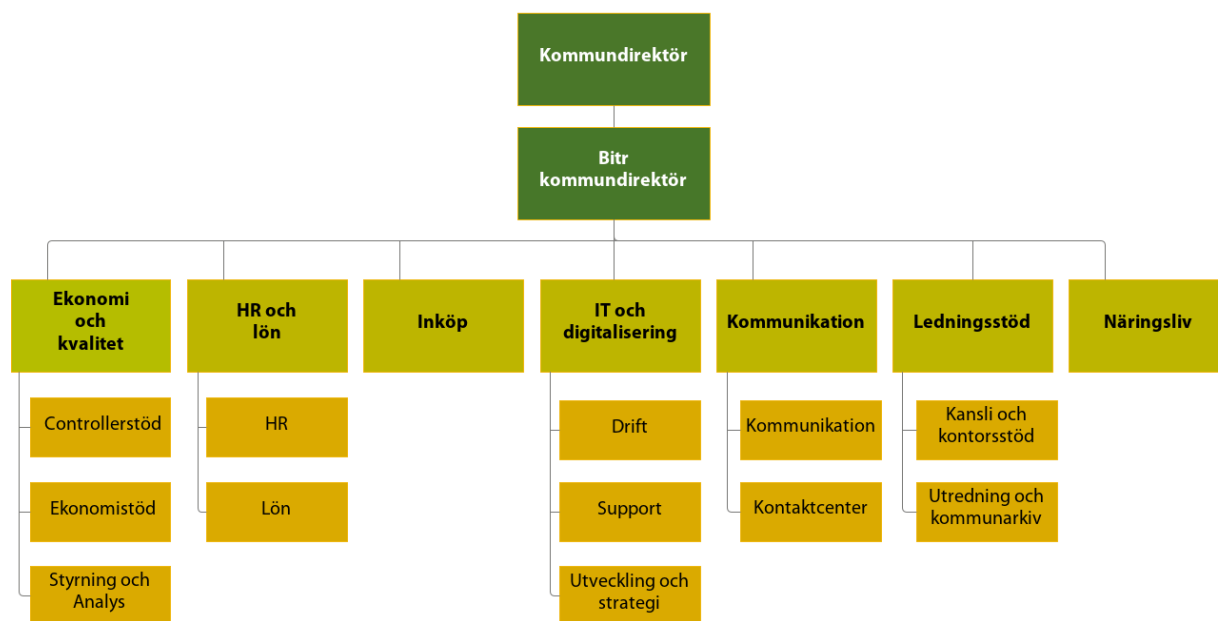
Kommundirektör

Bitr kommundirektör

Ekonomi och kvalitet

Controllerstöd

Ekonomistöd

Styrning och Analys

HR och lön

HR

Lön

Inköp

IT och digitalisering

Drift

Support

Utveckling och strategi

Kommunikation

Kommunikation

Kontaktcenter

Ledningsstöd

Kansli och kontorsstöd

Utredning och kommunarkiv

Näringsliv